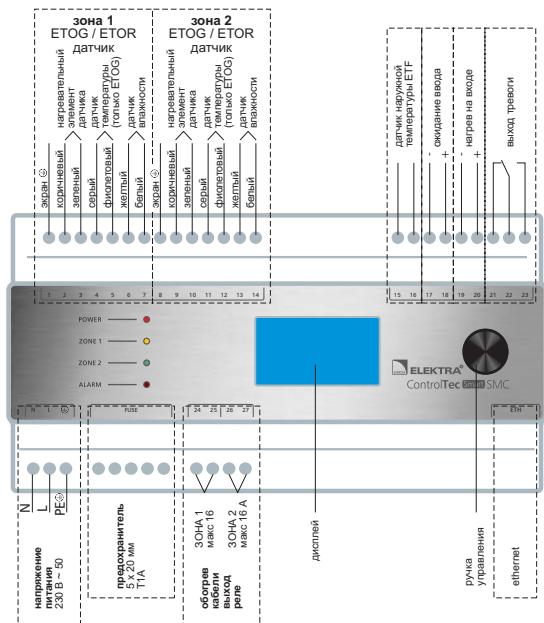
зона 1
ETOG / ETOR
датчик

зона 2
ETOG / ETOR
датчик

экран ⏚
коричневый
зеленый
серый
фиолетовый
желтый
белый

нагревательный элемент датчика
датчик температуры (только ETOG)
датчик влажности

экран ⏚
коричневый
зеленый
серый
фиолетовый
желтый
белый

нагревательный элемент датчика
датчик температуры (только ETOG)
датчик влажности

датчик наружной температуры ETF
ожидание ввода
- +
нагрев на входе
- +
выход тревоги

1 2 3 4 5 6 7 8 9 10 11 12 13 14 15 16 17 18 19 20 21 22 23

POWER
ZONE 1
ZONE 2
ALARM

ELEKTRA
ControlTec Smart SMC

N L ⏚
FUSE
24 25 26 27
ETH

N
L
PE⏚

напряжение питания
230 В ~ 50

предохранитель
5 x 20 мм
T1A

обогрев кабели выход реле

ЗОНА 1
макс 16

ЗОНА 2
макс 16 А

дисплей

ручка управления

ethernet